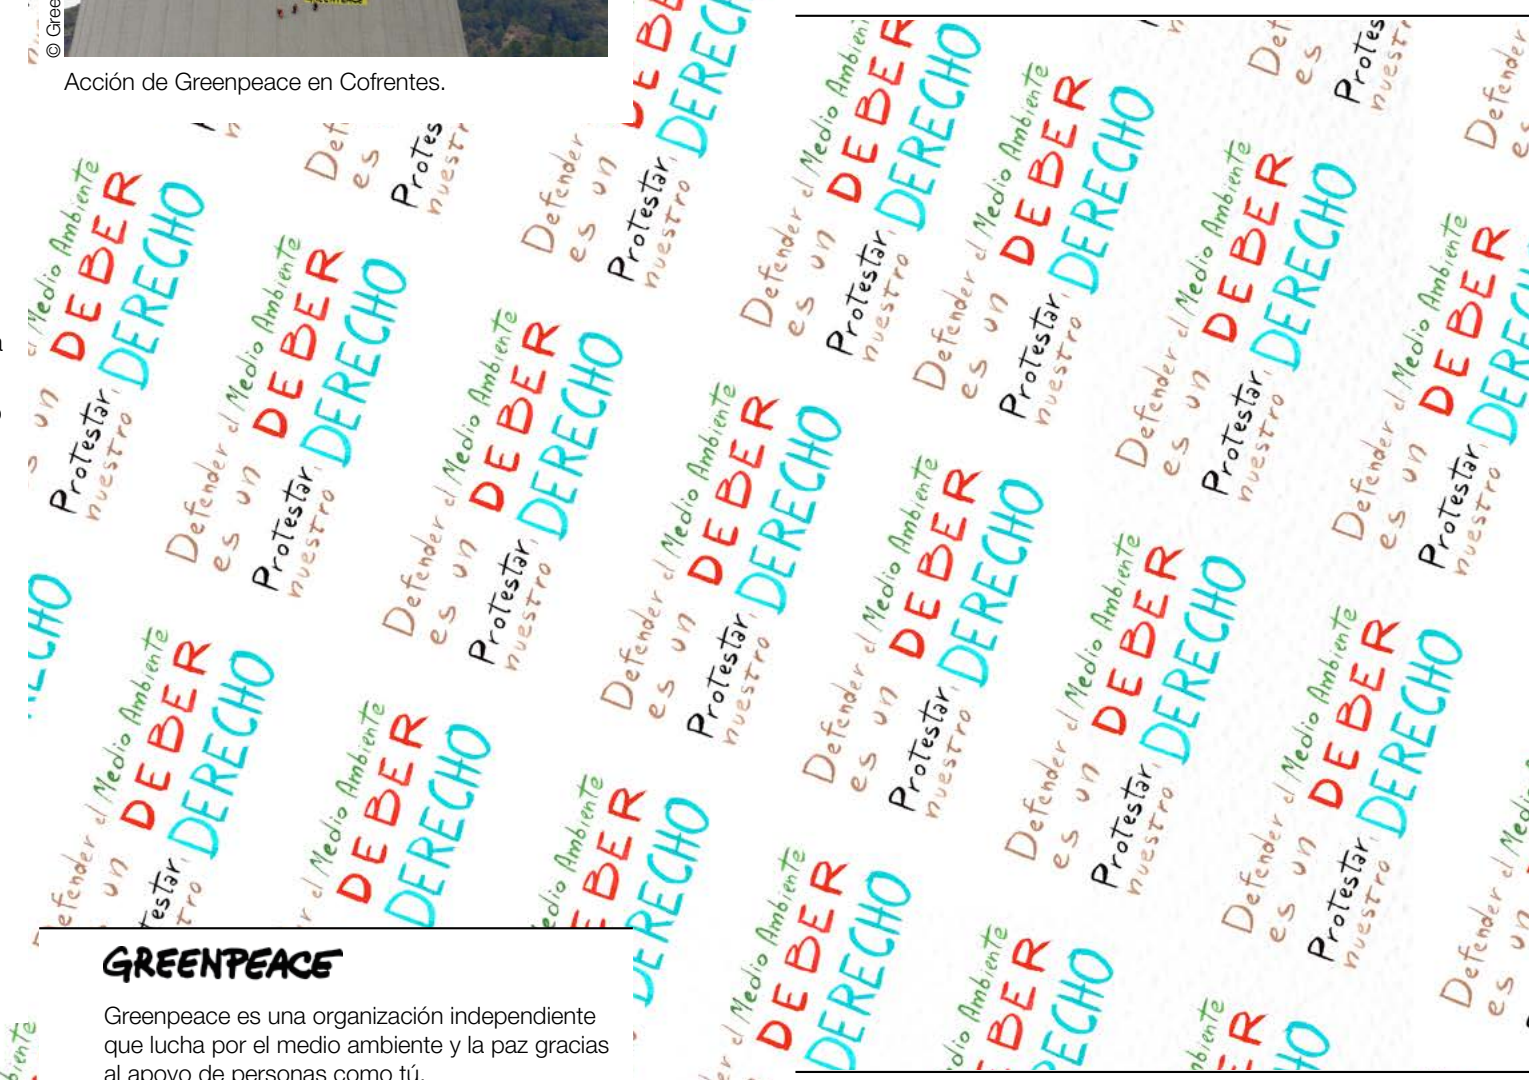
© Gree

Acción de Greenpeace en Cofrentes.

Defender el Medio Ambiente es un DEBER
Protestar nuestro DERECHO

Defender el Medio Ambiente es un DEBER
Protestar nuestro DERECHO

Defender el Medio Ambiente es un DEBER
Protestar nuestro DERECHO

Defender el Medio Ambiente es un DEBER
Protestar nuestro DERECHO

Defender el Medio Ambiente es un DEBER
Protestar nuestro DERECHO

Defender el Medio Ambiente es un DEBER
Protestar nuestro DERECHO

Defender el Medio Ambiente es un DEBER
Protestar nuestro DERECHO

Defender el Medio Ambiente es un DEBER
Protestar nuestro DERECHO

Defender el Medio Ambiente es un DEBER
Protestar nuestro DERECHO

Defender el Medio Ambiente es un DEBER
Protestar nuestro DERECHO

GREENPEACE

Greenpeace es una organización independiente que lucha por el medio ambiente y la paz gracias al apoyo de personas como tú.